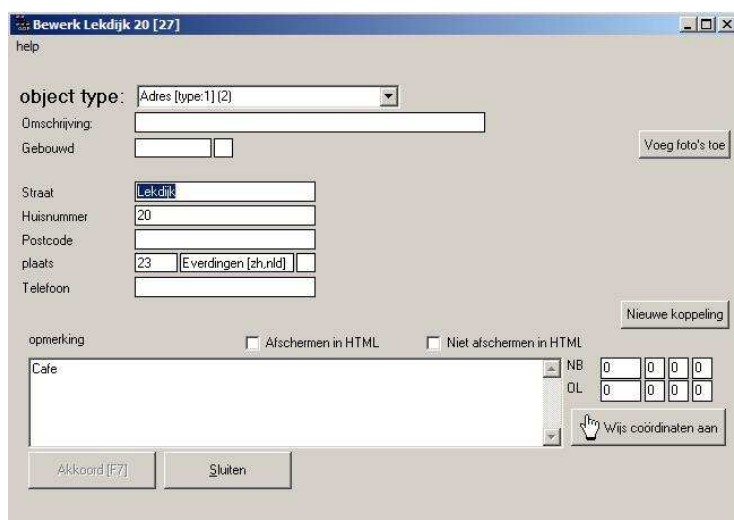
Bewerk Lekdijk 20 [27]

help

object type: Adres [type:1] (2)

Omschrijving:

Gebouwd

Voeg foto's toe

Straat Lekdijk

Huisnummer 20

Postcode

plaats 23 Everdingen [zh,nld]

Telefoon

Nieuwe koppeling

opmerking

Afschermen in HTML

Niet afschermen in HTML

Cafe

NB 0 0 0 0

OL 0 0 0 0

Wijs coördinaten aan

Akkoord [F7]

Sluiten